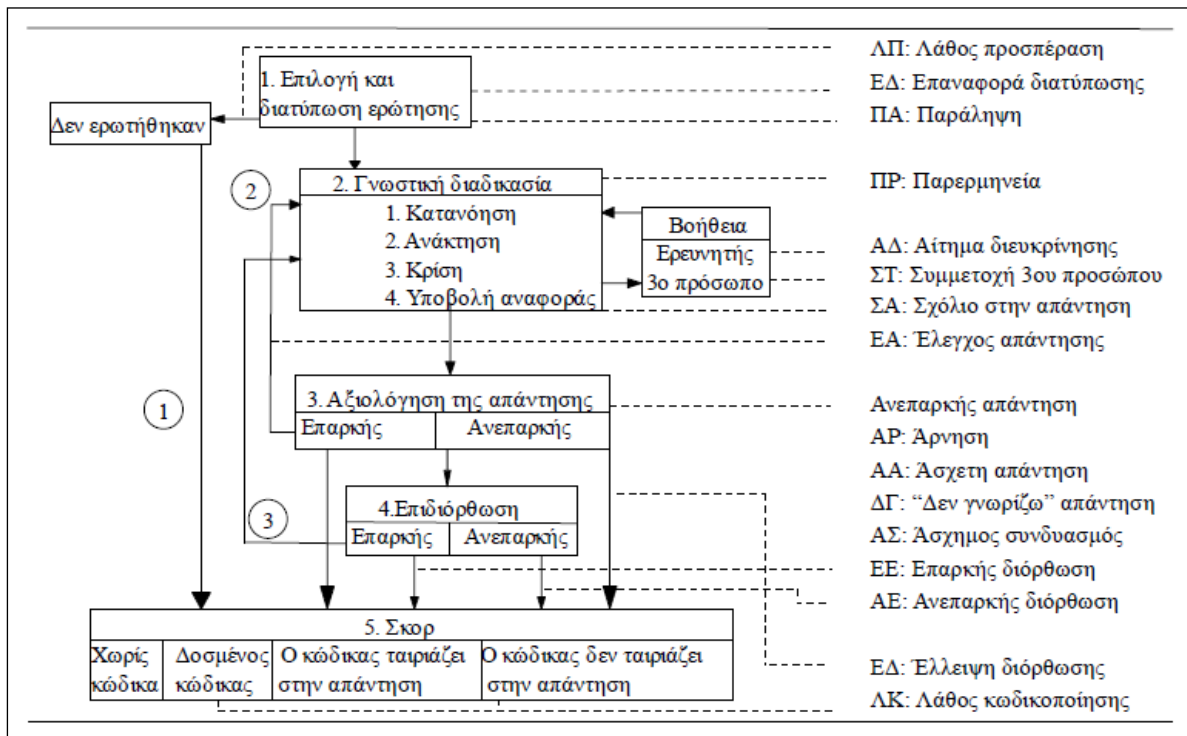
1. Επιλογή και διατύπωση ερώτησης

Δεν ερωτήθηκαν

2

2. Γνωστική διαδικασία
1. Κατανόηση
2. Ανάκτηση
3. Κρίση
4. Υποβολή αναφοράς

Βοήθεια
Ερευνητής
3ο πρόσωπο

1

3. Αξιολόγηση της απάντησης
Επαρκής | Ανεπαρκής

3

4.Επιδιόρθωση
Επαρκής | Ανεπαρκής

5. Σκορ

| Χωρίς κώδικα | Δοσμένος κώδικας | Ο κώδικας ταιριάζει στην απάντηση | Ο κώδικας δεν ταιριάζει στην απάντηση |
|---|---|---|---|

ΛΠ: Λάθος προσπέραση
ΕΔ: Επαναφορά διατύπωσης
ΠΑ: Παράληψη
ΠΡ: Παρερμηνεία
ΑΔ: Αίτημα διευκρίνησης
ΣΤ: Συμμετοχή 3ου προσώπου
ΣΑ: Σχόλιο στην απάντηση
ΕΑ: Έλεγχος απάντησης
Ανεπαρκής απάντηση
ΑΡ: Άρνηση
ΑΑ: Άσχετη απάντηση
ΔΓ: "Δεν γνωρίζω" απάντηση
ΑΣ: Άσχημος συνδυασμός
ΕΕ: Επαρκής διόρθωση
ΑΕ: Ανεπαρκής διόρθωση
ΕΔ: Έλλειψη διόρθωσης
ΛΚ: Λάθος κωδικοποίησης